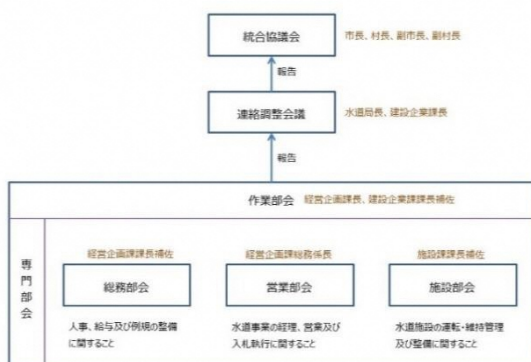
統合協議会 市長、村長、副市長、副村長

報告

連絡調整会議 水道局長、建設企業課長

報告

作業部会 経営企画課長、建設企業課課長補佐

専門部会

経営企画課課長補佐
総務部会
人事、給与及び例規の整備に関すること

経営企画課総務係長
営業部会
水道事業の経理、営業及び入札執行に関すること

施設課課長補佐
施設部会
水道施設の運転・維持管理及び整備に関すること